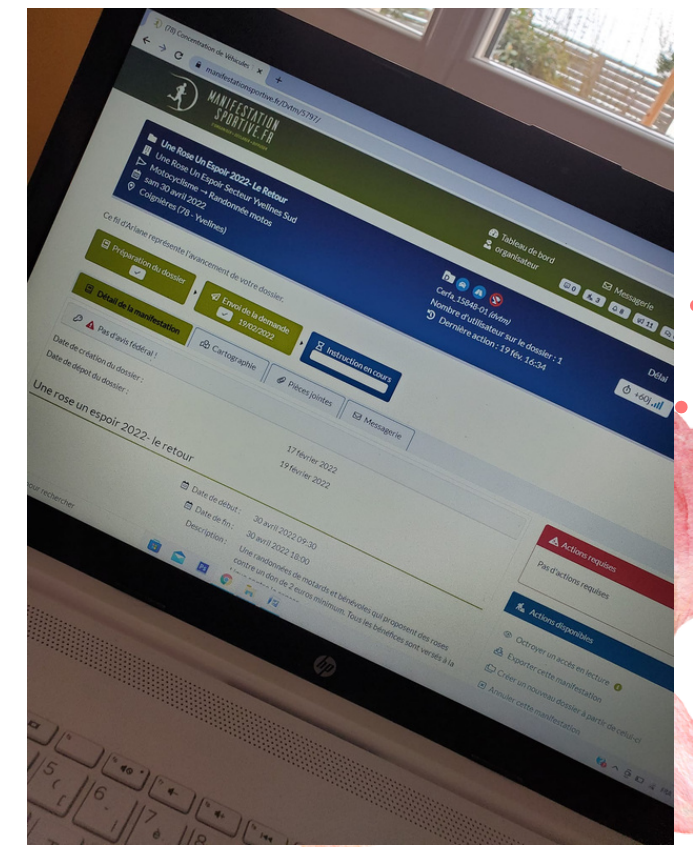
(78) Concentration de Véhicules ×
+
manifestationsportive.fr/Dvtm/5797/

MANIFESTATION SPORTIVE.FR

Tableau de bord
organisateur
Messagerie

Une Rose Un Espoir 2022- Le Retour
Une Rose Un Espoir Secteur Yvelines Sud
Motocyclisme → Randonnée motos
sam 30 avril 2022
Coignières (78 - Yvelines)

Cerfa_15848-01 (dvtm)
Nombre d'utilisateur sur le dossier : 1
Dernière action : 19 fév. 16:34

Délai
+60j

Ce fil d'Ariane représente l'avancement de votre dossier.

Préparation du dossier
Envoi de la demande
19/02/2022
Instruction en cours

Détail de la manifestation
Pas d'avis fédéral !
Cartographie
Pièces jointes
Messagerie

Date de création du dossier : 17 février 2022
Date de dépot du dossier : 19 février 2022

Une rose un espoir 2022- le retour

Date de début : 30 avril 2022 09:30
Date de fin : 30 avril 2022 18:00
Description : Une randonnée de motards et bénévoles qui proposent des roses contre un don de 2 euros minimum. Tous les bénéfices sont versés à la

Actions requises
Pas d'actions requises

Actions disponibles
Octroyer un accès en lecture
Exporter cette manifestation
Créer un nouveau dossier à partir de celui-ci
Annuler cette manifestation

our rechercher

hp